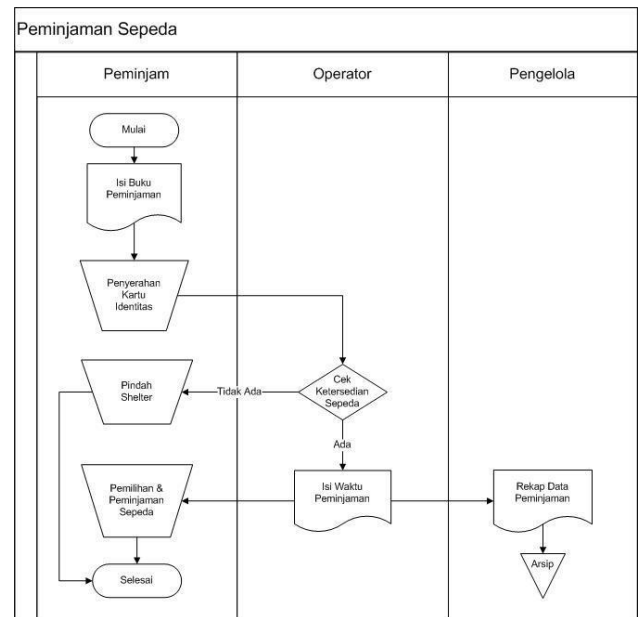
Peminjaman Sepeda

Peminjam

Operator

Pengelola

Mulai

Isi Buku Peminjaman

Penyerahan Kartu Identitas

Pindah Shelter

Tidak Ada

Cek Ketersedian Sepeda

Ada

Pemilihan & Peminjaman Sepeda

Isi Waktu Peminjaman

Rekap Data Peminjaman

Selesai

Arsip